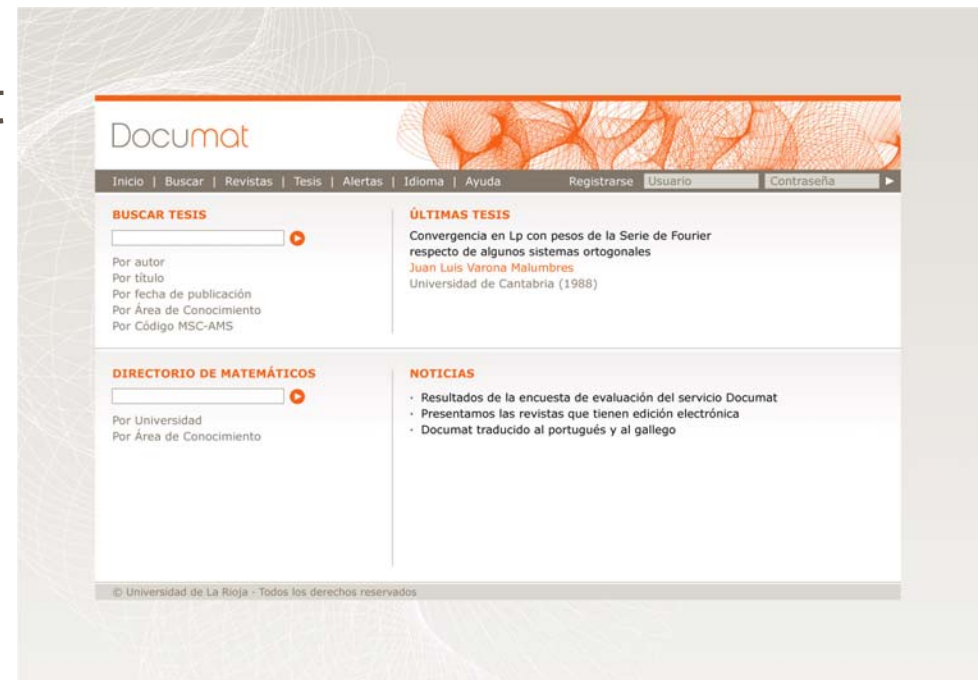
Documat

Inicio | Buscar | Revistas | Tesis | Alertas | Idioma | Ayuda

Registrarse Usuario Contraseña

BUSCAR TESIS

Por autor
Por título
Por fecha de publicación
Por Área de Conocimiento
Por Código MSC-AMS

ÚLTIMAS TESIS

Convergencia en Lp con pesos de la Serie de Fourier respecto de algunos sistemas ortogonales
Juan Luis Varona Malumbres
Universidad de Cantabria (1988)

DIRECTORIO DE MATEMÁTICOS

Por Universidad
Por Área de Conocimiento

NOTICIAS

· Resultados de la encuesta de evaluación del servicio Documat
· Presentamos las revistas que tienen edición electrónica
· Documat traducido al portugués y al gallego

© Universidad de La Rioja - Todos los derechos reservados